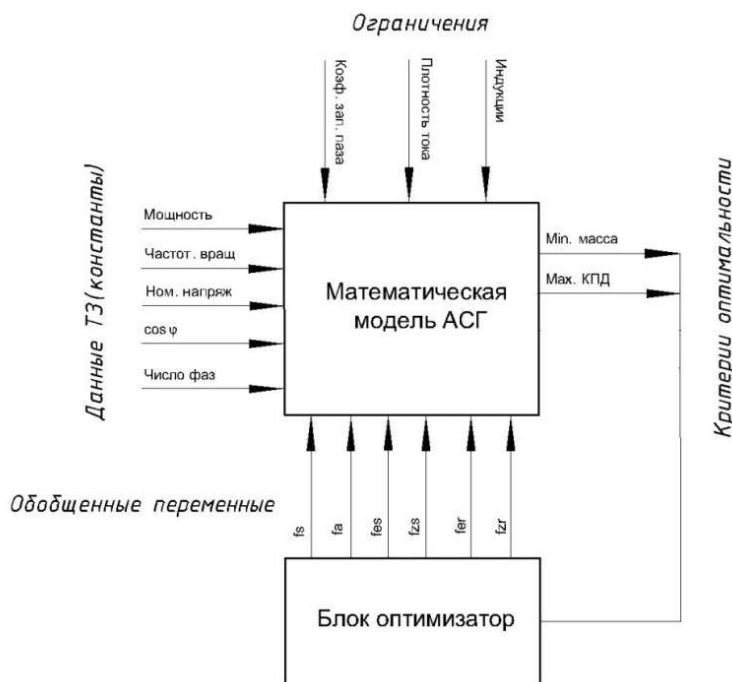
Ограничения

Коэф. зап. паза

Плотность тока

Индукции

Данные ТЗ (константы)

Мощность

Частот. вращ

Ном. напряж

cos φ

Число фаз

Математическая модель АСГ

Min. масса

Max. КПД

Критерии оптимальности

Обобщенные переменные

fs

fa

fes

fzs

fer

fzr

Блок оптимизатор